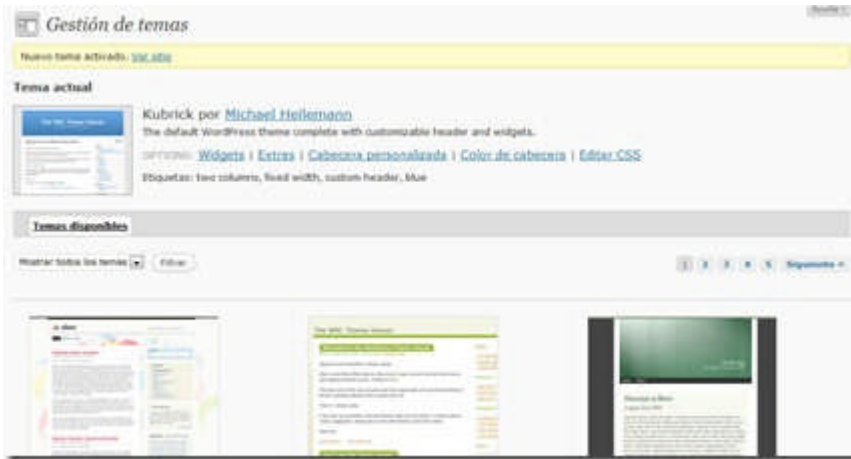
Gestión de temas

Ayuda

Nuevo tema activado. Ver sitio

Tema actual

Kubrick por Michael Heilemann

The default WordPress theme complete with customizable header and widgets.

OPTIONS: Widgets | Extras | Cabecera personalizada | Color de cabecera | Editar CSS

Etiquetas: two columns, fixed width, custom header, blue

Temas disponibles

Mostrar todos los temas Filtrar

1 2 3 4 5 Siguiente »